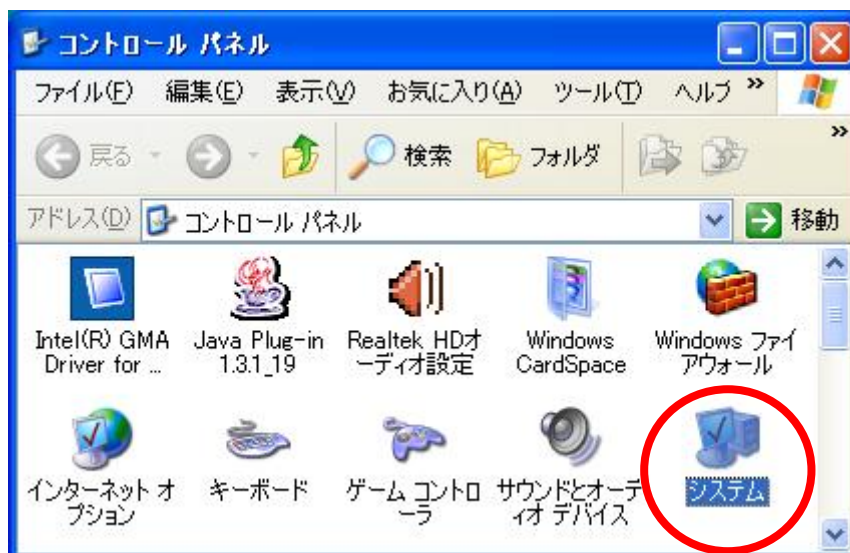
コントロール パネル

ファイル(F) 編集(E) 表示(V) お気に入り(A) ツール(T) ヘルプ »

戻る 検索 フォルダ »

アドレス(D) コントロール パネル 移動

Intel(R) GMA Driver for ...

Java Plug-in 1.3.1_19

Realtek HDオーディオ設定

Windows CardSpace

Windows ファイアウォール

インターネット オプション

キーボード

ゲーム コントローラ

サウンドとオーディオ デバイス

システム